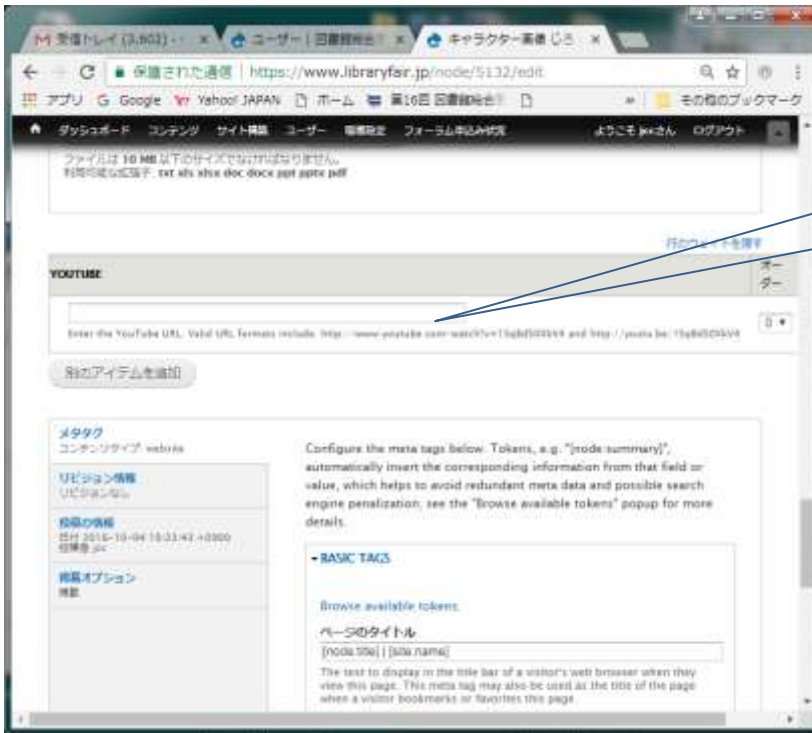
M 受信トレイ (3,802) - × ユーザー | 図書館総合 × キャラクター募集 ひろ ×

保護された通信 | https://www.libraryfair.jp/node/5132/edit

アプリ G Google Yahoo! JAPAN ホーム 第16回 図書館総合 その他のブックマーク

ダッシュボード コンテンツ サイト構築 ユーザー 環境設定 フォーラム申込み状況 ようこそ jocさん ログアウト

ファイルは 10 MB 以下のサイズでなければなりません。
利用可能な拡張子: txt xls xlsx doc docx ppt pptx pdf

行のウェイトを隠す

| YOUTUBE | オーダー |
|---|---|
| Enter the YouTube URL. Valid URL formats include: http://www.youtube.com/watch?v=15y8d5l0dkV4 and http://youtu.be/15y8d5l0dkV4 | 0 |

別のアイテムを追加

メタタグ
コンテンツタイプ: website

リビジョン情報
リビジョンなし

投稿の情報
日付 2016-10-04 10:33:43 +0900
投稿者 joc

掲載オプション
掲載

Configure the meta tags below. Tokens, e.g. "[node:summary]", automatically insert the corresponding information from that field or value, which helps to avoid redundant meta data and possible search engine penalization; see the "Browse available tokens" popup for more details.

▾ BASIC TAGS

Browse available tokens.

ページのタイトル
[node:title] | [site:name]

The text to display in the title bar of a visitor's web browser when they view this page. This meta tag may also be used as the title of the page when a visitor bookmarks or favorites this page.